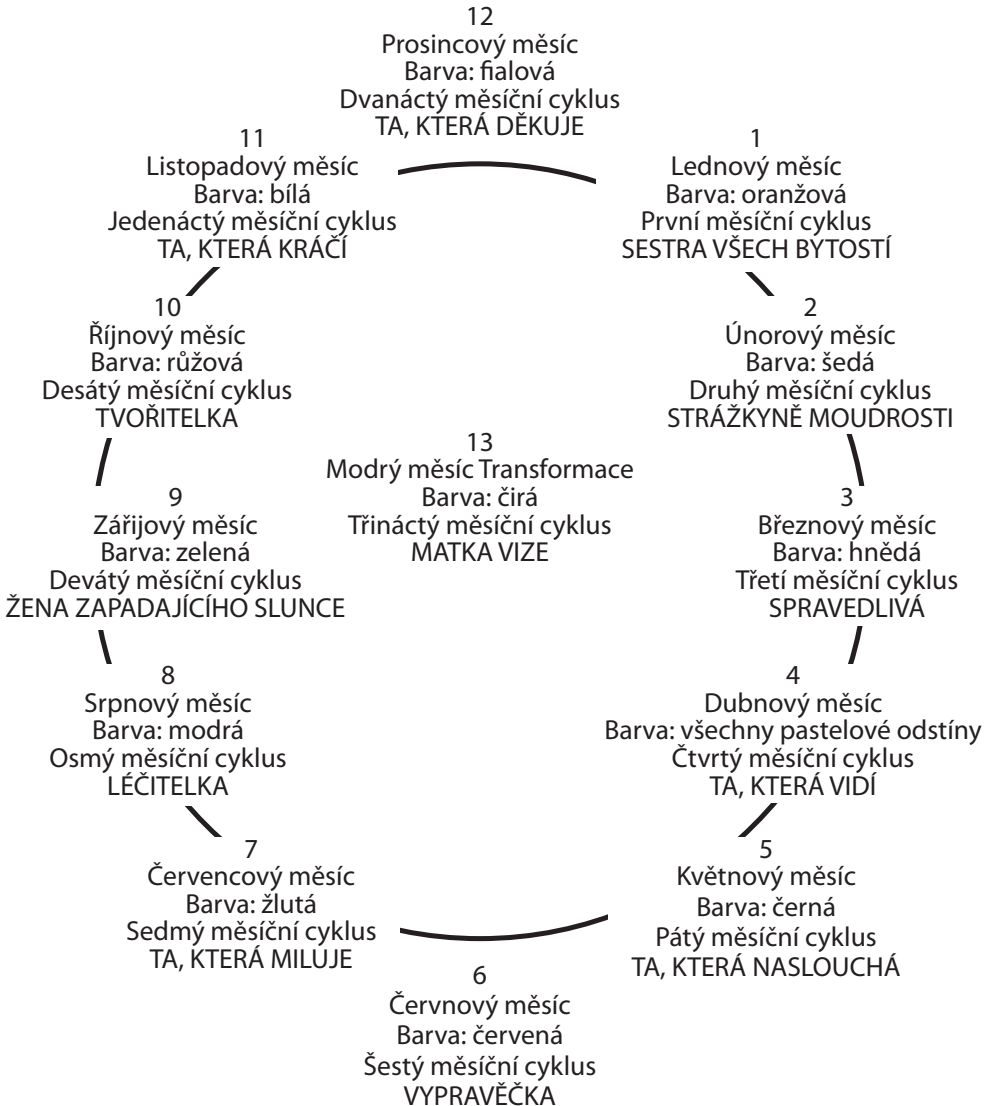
12
Prosincový měsíc
Barva: fialová
Dvanáctý měsíční cyklus
TA, KTERÁ DĚKUJE

1
Lednový měsíc
Barva: oranžová
První měsíční cyklus
SESTRA VŠECH BYTOSTÍ

2
Únorový měsíc
Barva: šedá
Druhý měsíční cyklus
STRÁŽKYNĚ MOUDROSTI

3
Březnový měsíc
Barva: hnědá
Třetí měsíční cyklus
SPRAVEDLIVÁ

4
Dubnový měsíc
Barva: všechny pastelové odstíny
Čtvrtý měsíční cyklus
TA, KTERÁ VIDÍ

5
Květnový měsíc
Barva: černá
Pátý měsíční cyklus
TA, KTERÁ NASLOUCHÁ

6
Červnový měsíc
Barva: červená
Šestý měsíční cyklus
VYPRAVĚČKA

7
Červencový měsíc
Barva: žlutá
Sedmý měsíční cyklus
TA, KTERÁ MILUJE

8
Srpnový měsíc
Barva: modrá
Osmý měsíční cyklus
LÉČITELKA

9
Zářijový měsíc
Barva: zelená
Devátý měsíční cyklus
ŽENA ZAPADAJÍCÍHO SLUNCE

10
Říjnový měsíc
Barva: růžová
Desátý měsíční cyklus
TVOŘITELKA

11
Listopadový měsíc
Barva: bílá
Jedenáctý měsíční cyklus
TA, KTERÁ KRÁČÍ

13
Modrý měsíc Transformace
Barva: čirá
Třináctý měsíční cyklus
MATKA VIZE